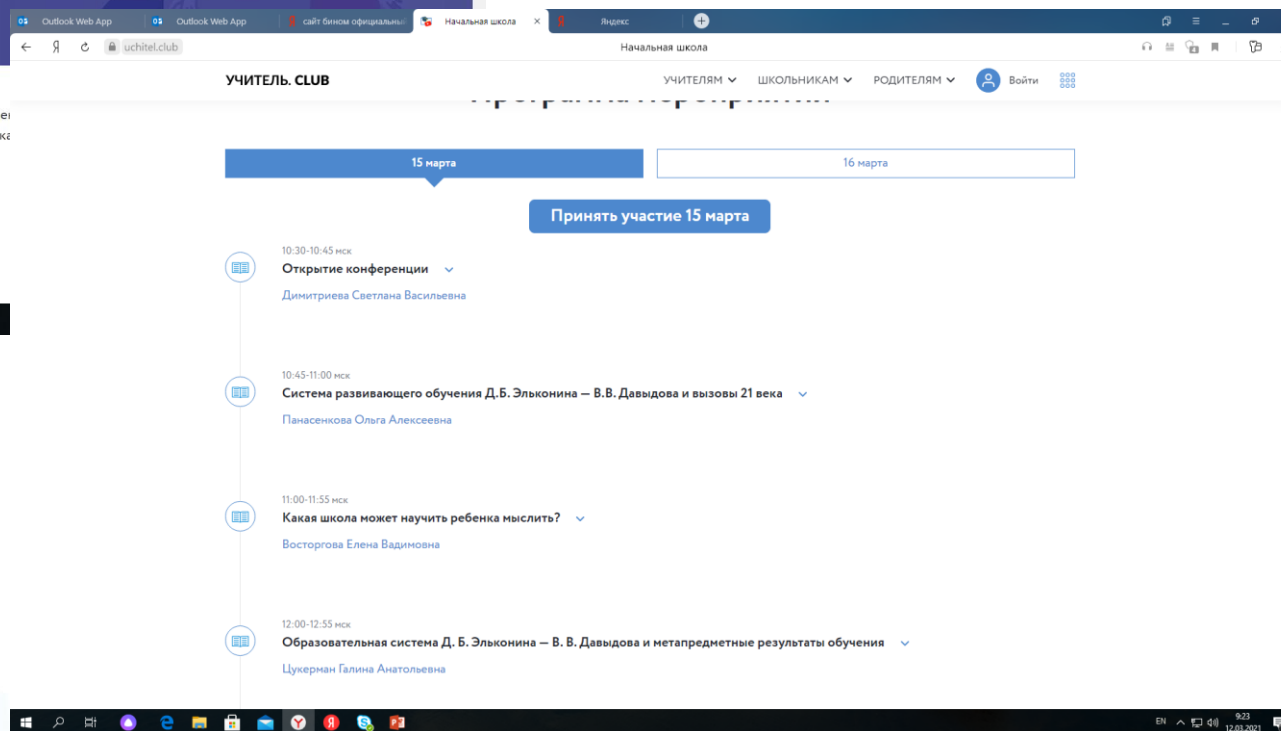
Outlook Web App | Outlook Web App | сайт бином официальны | Начальная школа | Яндекс

uchitel.club | Начальная школа

УЧИТЕЛЬ. CLUB | УЧИТЕЛЯМ | ШКОЛЬНИКАМ | РОДИТЕЛЯМ | Войти

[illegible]

15 марта | 16 марта

Принять участие 15 марта

10:30-10:45 мск
Открытие конференции
Димитриева Светлана Васильевна

10:45-11:00 мск
Система развивающего обучения Д.Б. Эльконина — В.В. Давыдова и вызовы 21 века
Панасенкова Ольга Алексеевна

11:00-11:55 мск
Какая школа может научить ребенка мыслить?
Восторгова Елена Вадимовна

12:00-12:55 мск
Образовательная система Д. Б. Эльконина — В. В. Давыдова и метапредметные результаты обучения
Цукерман Галина Анатольевна

EN 9:23 12.03.2021